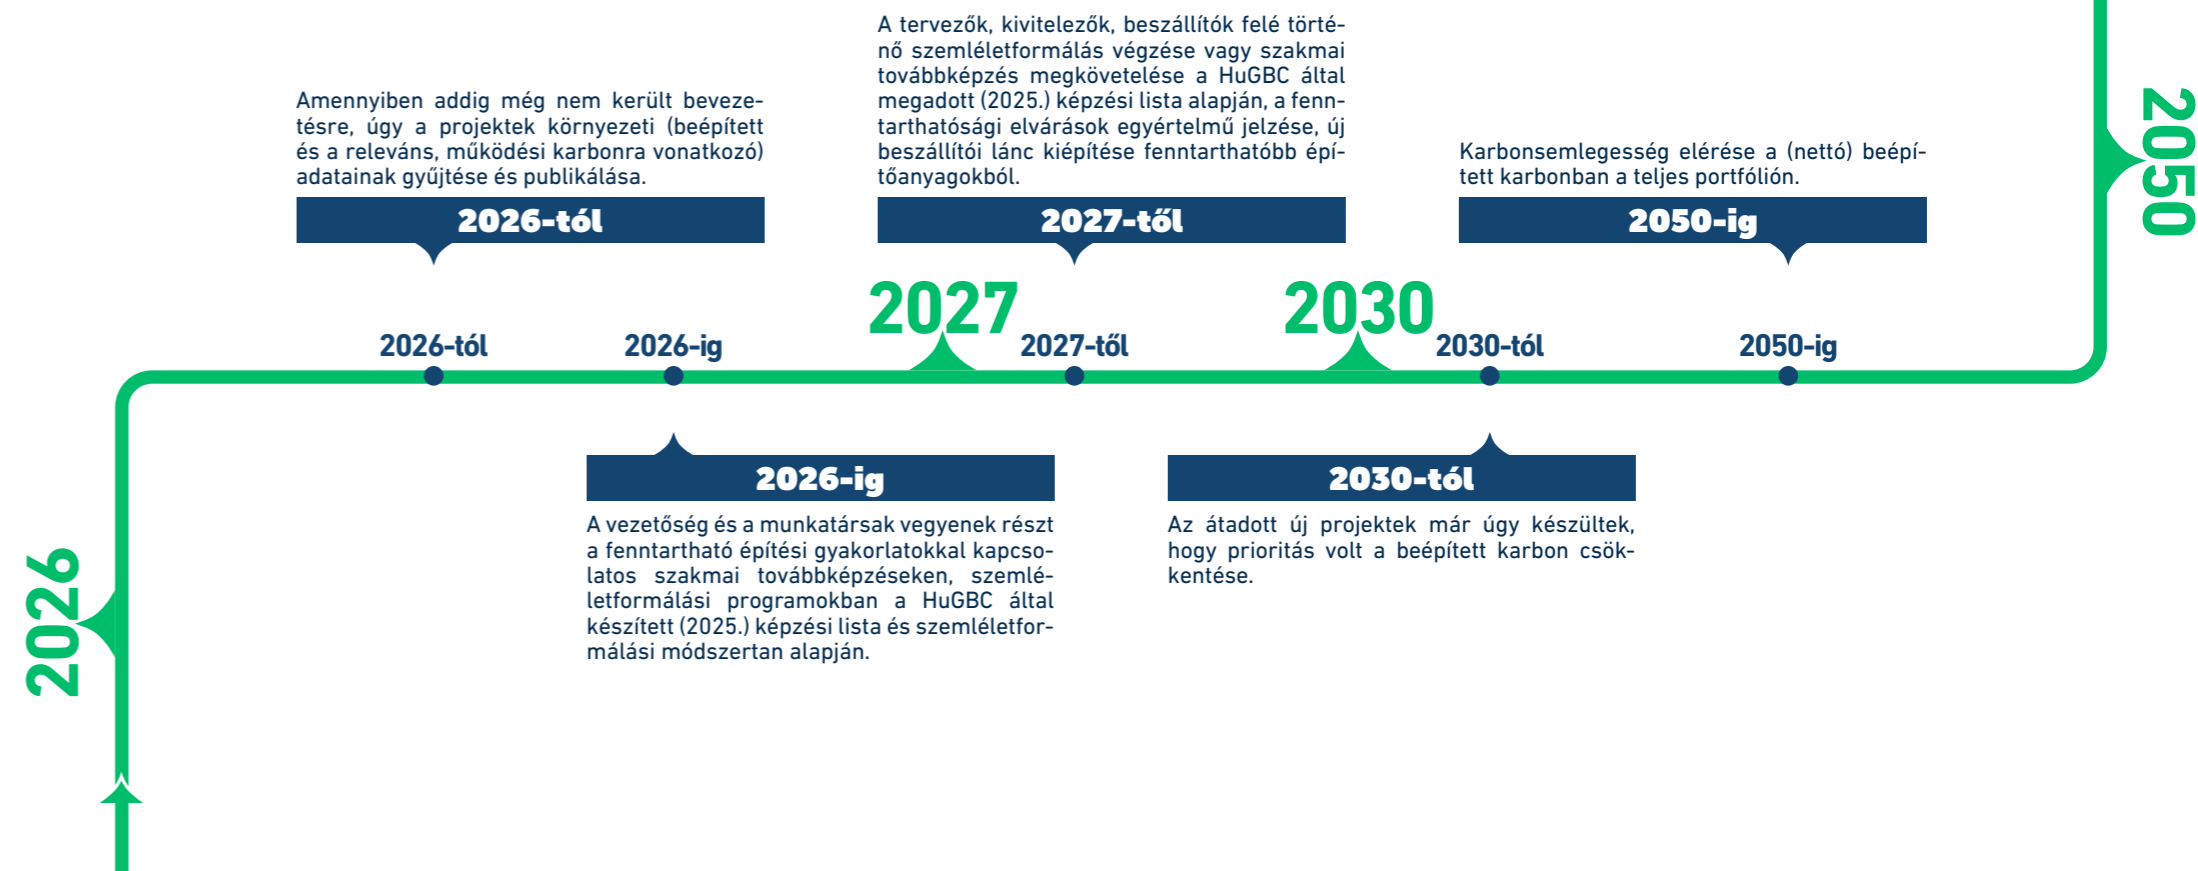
Amennyiben addig még nem került bevezetésre, úgy a projektek környezeti (beépített és a releváns, működési karbonra vonatkozó) adatainak gyűjtése és publikálása.

2026-tól

A tervezők, kivitelezők, beszállítók felé történő szemléletformálás végzése vagy szakmai továbbképzés megkövetelése a HuGBC által megadott (2025.) képzési lista alapján, a fenntarthatósági elvárások egyértelmű jelzése, új beszállítói lánc kiépítése fenntarthatóbb építőanyagokból.

2027-től

Karbonsemlegesség elérése a (nettó) beépített karbonban a teljes portfólión.

2050-ig

2050

2027

2030

2026-tól

2026-ig

2027-től

2030-tól

2050-ig

2026

2026-ig

A vezetőség és a munkatársak vegyenek részt a fenntartható építési gyakorlatokkal kapcsolatos szakmai továbbképzéseken, szemléletformálási programokban a HuGBC által készített (2025.) képzési lista és szemléletformálási módszertan alapján.

2030-tól

Az átadott új projektek már úgy készültek, hogy prioritás volt a beépített karbon csökkentése.